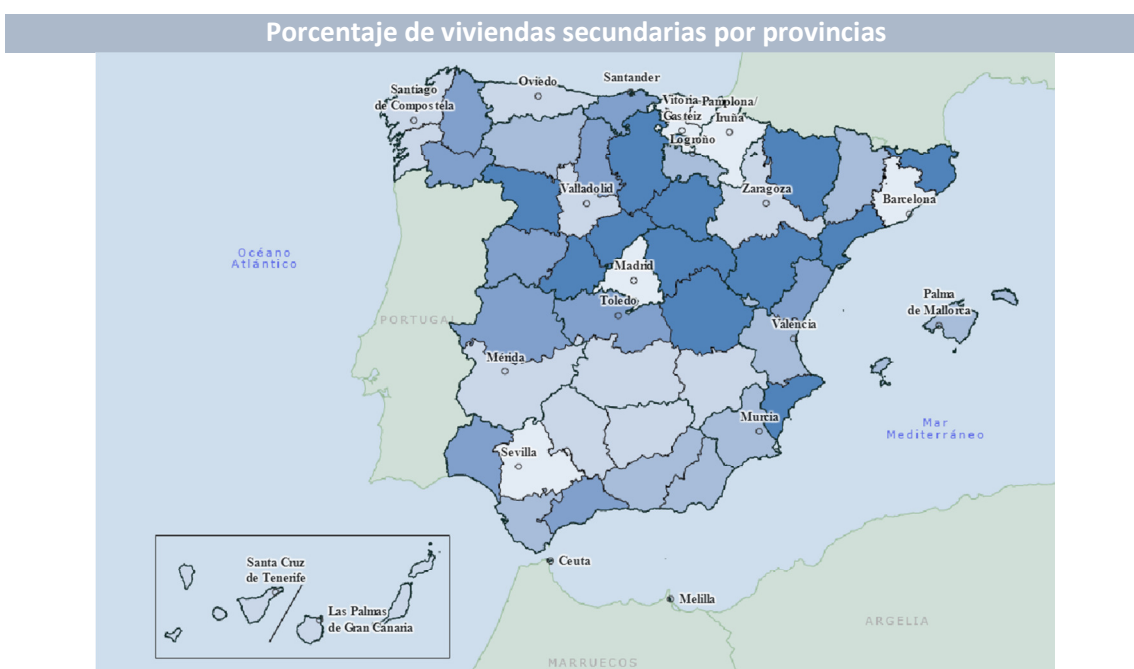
Porcentaje de viviendas secundarias por provincias

Santiago de Compostela
Oviedo
Santander
Vitoria-Gasteiz
Pamplona/Iruña
Logroño
Valladolid
Zaragoza
Barcelona
Océano Atlántico
Madrid
Toledo
PORTUGAL
Palma de Mallorca
València
Mérida
Mar Mediterráneo
Murcia
Sevilla
Ceuta
Melilla
Santa Cruz de Tenerife
Las Palmas de Gran Canaria
ARGELIA
MARRUECOS